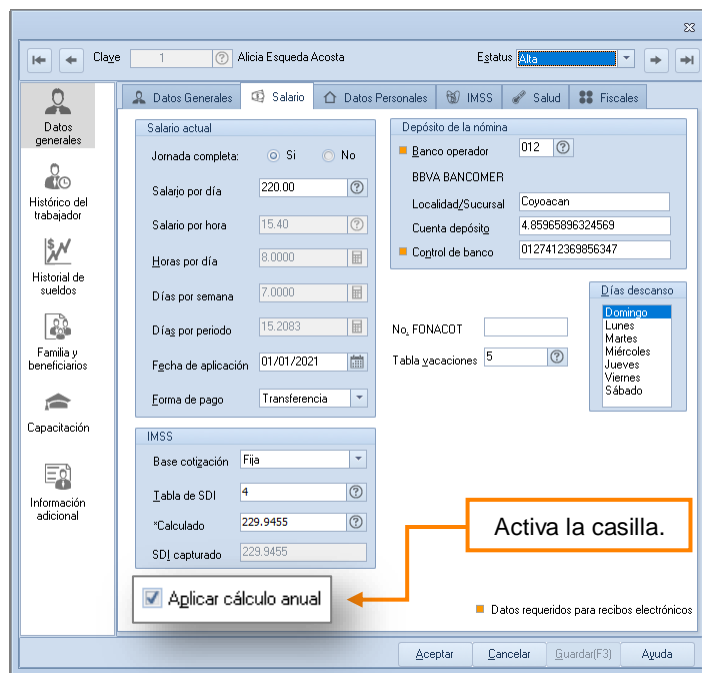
Clave 1 Alicia Esqueda Acosta

Estatus Alta

Datos generales

Histórico del trabajador

Historial de sueldos

Familia y beneficiarios

Capacitación

Información adicional

Datos Generales | Salario | Datos Personales | IMSS | Salud | Fiscales

Salario actual

Jornada completa: Si No

Salario por día 220.00

Salario por hora 15.40

Horas por día 8.0000

Días por semana 7.0000

Días por periodo 15.2083

Fecha de aplicación 01/01/2021

Forma de pago Transferencia

IMSS

Base cotización Fija

Tabla de SDI 4

*Calculado 229.9455

SDI capturado 229.9455

Aplicar cálculo anual

Depósito de la nómina

Banco operador 012

BBVA BANCOMER

Localidad/Sucursal Coyoacan

Cuenta depósito 4.85965896324569

Control de banco 0127412369856347

No. FONACOT

Tabla vacaciones 5

Días descanso

Domingo
Lunes
Martes
Miércoles
Jueves
Viernes
Sábado

Activa la casilla.

Datos requeridos para recibos electrónicos

Aceptar | Cancelar | Guardar(F3) | Ayuda